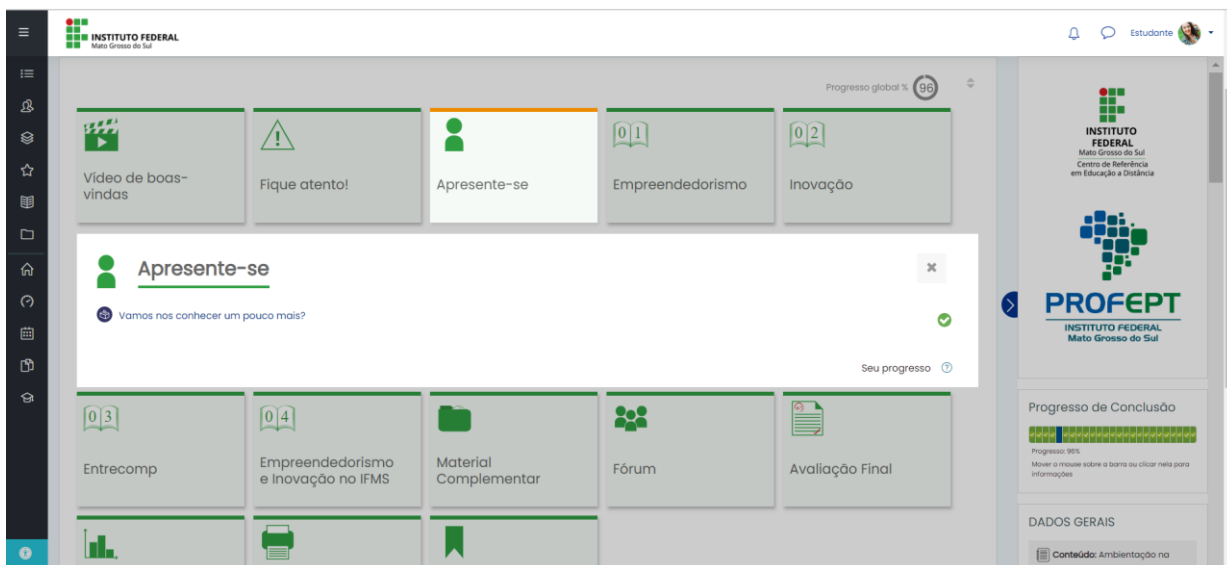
INSTITUTO FEDERAL
Mato Grosso do Sul

Estudante

Progresso global % 96

Vídeo de boas-vindas

Fique atento!

Apresente-se

01 Empreendedorismo

02 Inovação

Apresente-se

Vamos nos conhecer um pouco mais?

Seu progresso

03 Entrecomp

04 Empreendedorismo e Inovação no IFMS

Material Complementar

Fórum

Avaliação Final

INSTITUTO FEDERAL
Mato Grosso do Sul
Centro de Referência em Educação a Distância

PROFEPT
INSTITUTO FEDERAL
Mato Grosso do Sul

Progresso de Conclusão

Progresso: 96%
Mover o mouse sobre a barra ou clicar nela para informações

DADOS GERAIS

Conteúdo: Ambientação na